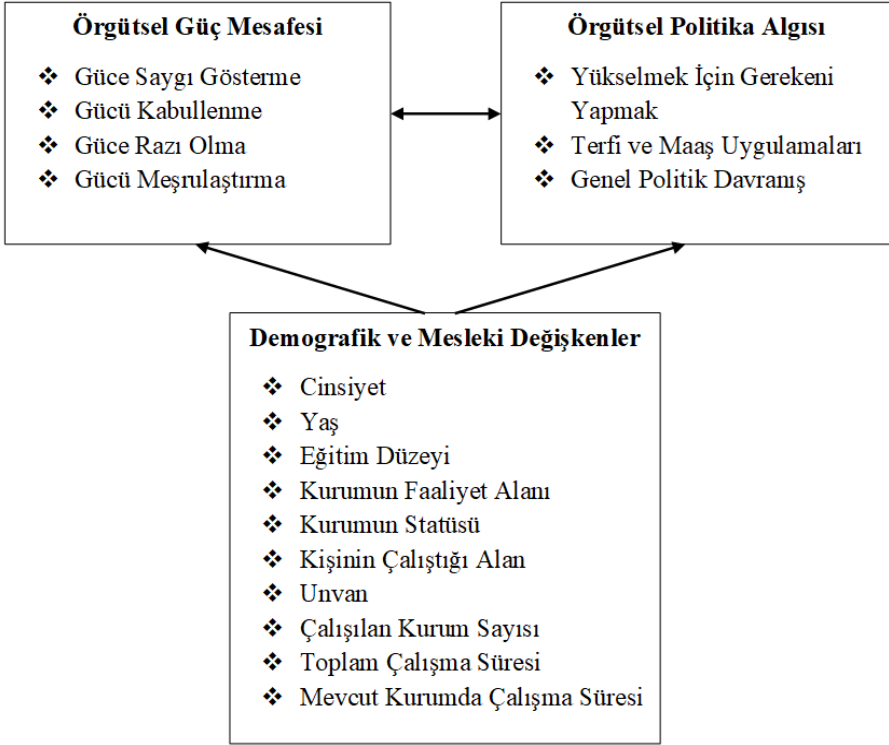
Örgütsel Güç Mesafesi

❖ Güce Saygı Gösterme
❖ Gücü Kabullenme
❖ Güce Razı Olma
❖ Gücü Meşrulaştırma

Örgütsel Politika Algısı

❖ Yükselmek İçin Gerekeni Yapmak
❖ Terfi ve Maaş Uygulamaları
❖ Genel Politik Davranış

Demografik ve Mesleki Değişkenler

❖ Cinsiyet
❖ Yaş
❖ Eğitim Düzeyi
❖ Kurumun Faaliyet Alanı
❖ Kurumun Statüsü
❖ Kişinin Çalıştığı Alan
❖ Unvan
❖ Çalışılan Kurum Sayısı
❖ Toplam Çalışma Süresi
❖ Mevcut Kurumda Çalışma Süresi